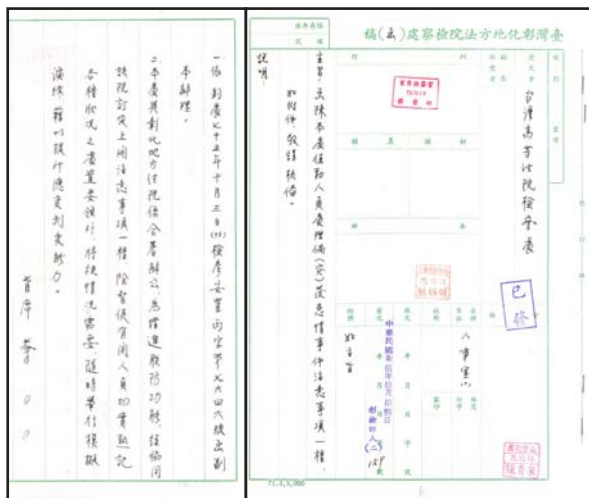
臺灣彰化地方法院檢察處(函)稿

受文者 台灣高等法院檢察處

主旨:為陳本處值勤人員處理偵(審)案總情事件注意事項一種。

說明:

一、依 鈞處七十五年十月三日(75)檢彥安呈甲字第九六四六號函副本辦理。

二、本處彰化地區行政係合署辦公,為增進服務功能,經協同該院訂定上開注意事項一種,除督促有關人員切實辦理外,各種檢送之處置要領外,將視情況需要,隨時舉行模擬演練,藉以提升應變判斷能力。

首席 蔡○○

副本:

擬辦:擬請鑒核。

中華民國七十五年十月廿日

人事室

已發

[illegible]

71.3.3,000